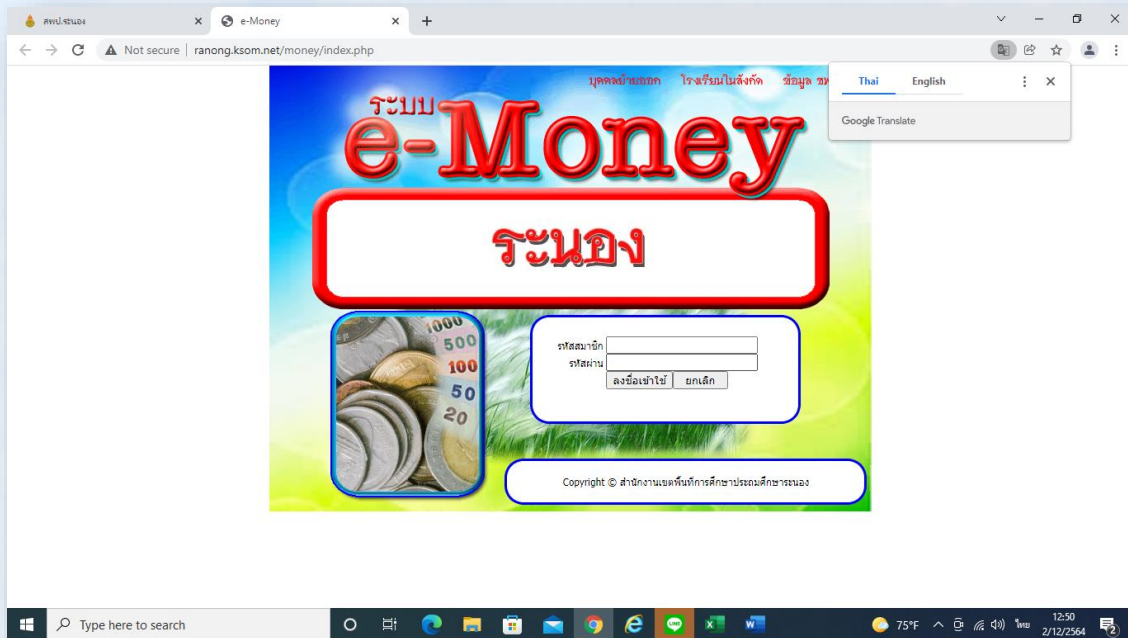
สพป.ระนอง
e-Money
+
Not secure | ranong.ksom.net/money/index.php

บุคคลย้ายออก โรงเรียนในสังกัด ข้อมูล ชห

Thai English
Google Translate

ระบบ
e-Money
ระนอง

1000
500
100
50
20

รหัสสมาชิก
รหัสผ่าน
ลงชื่อเข้าใช้ ยกเลิก

Copyright © สำนักงานเขตพื้นที่การศึกษาประถมศึกษาระนอง

Type here to search
75°F ไทย 12:50 2/12/2564